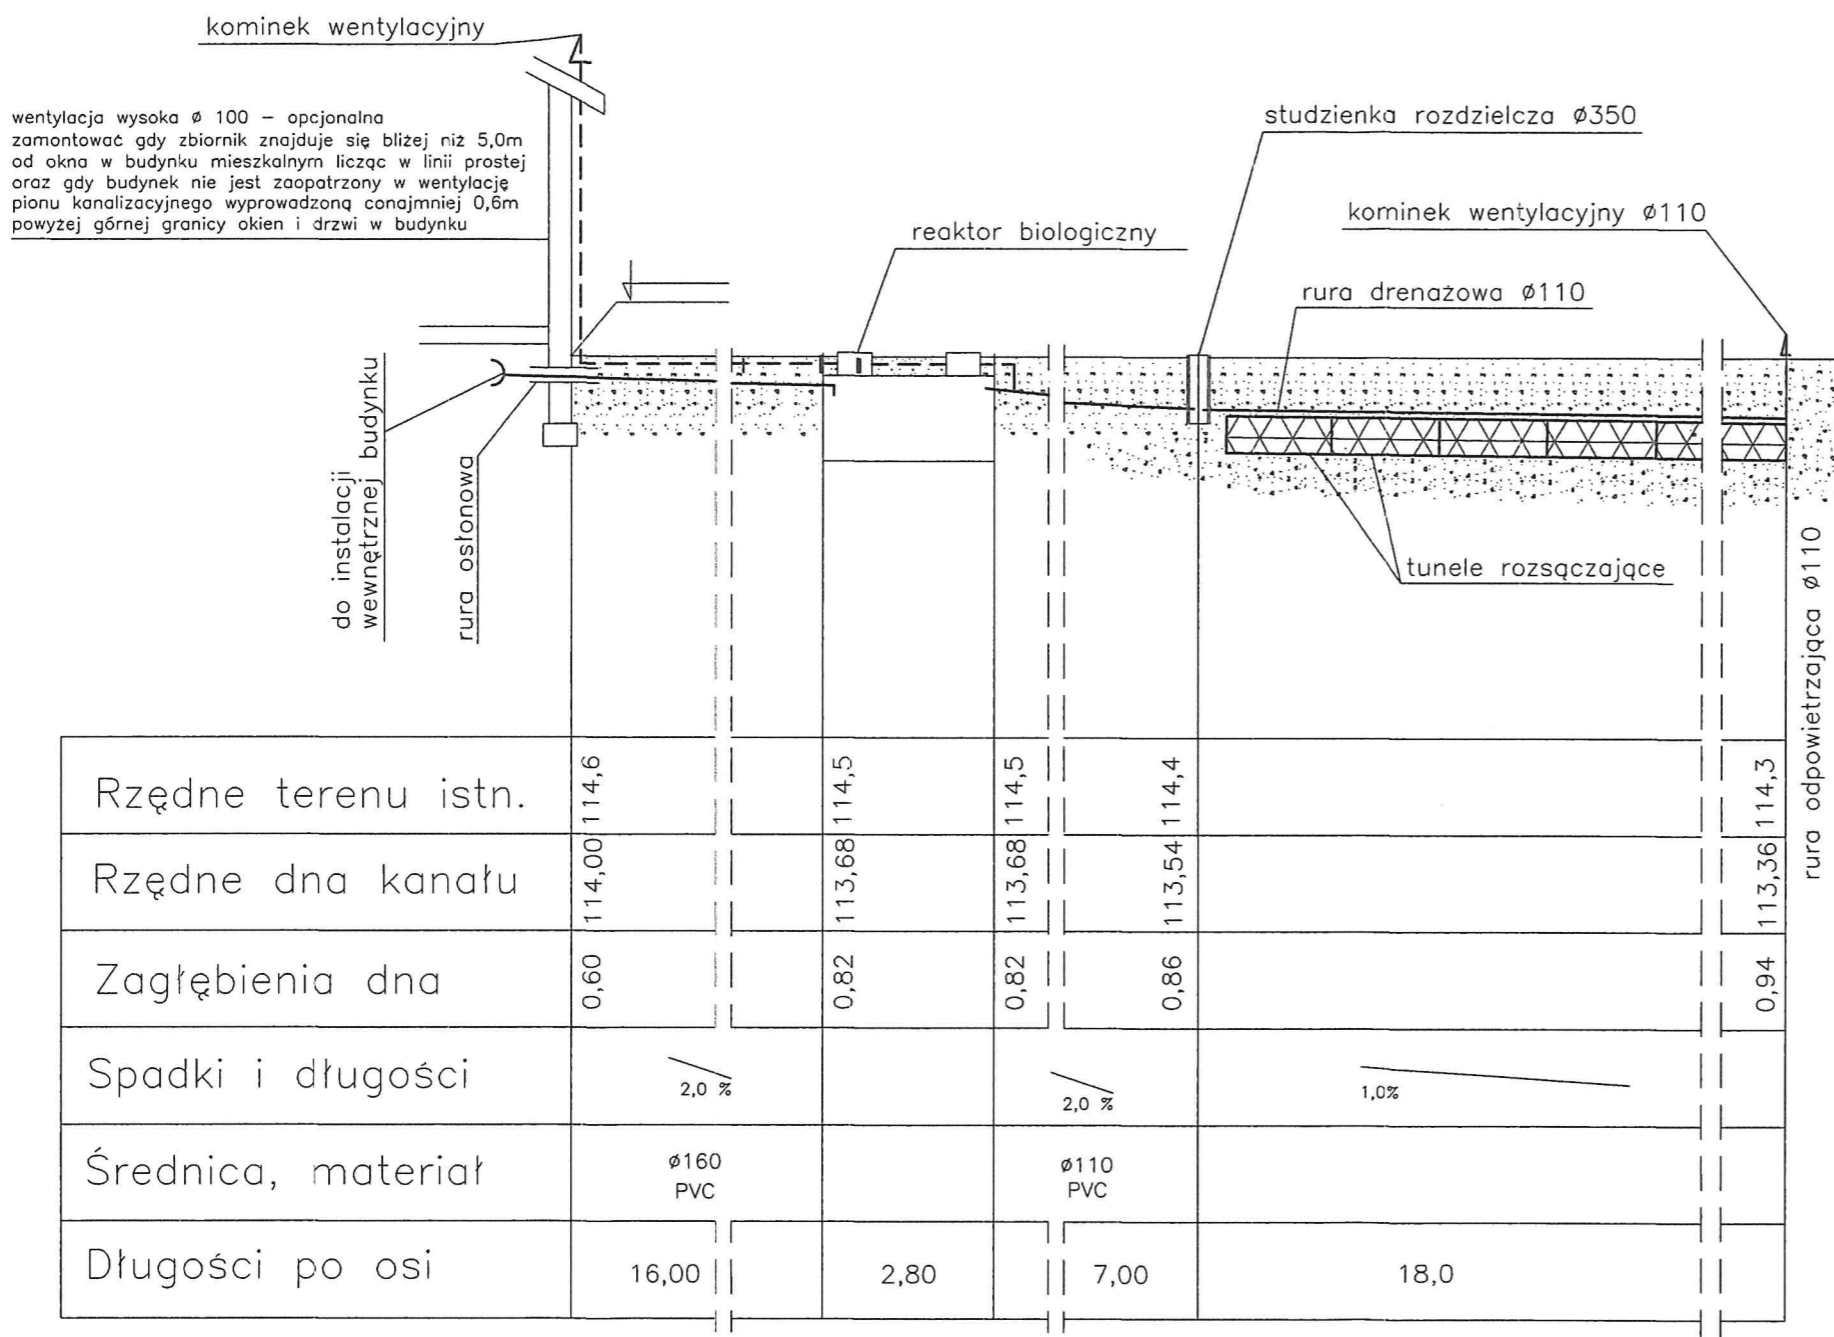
kominek wentylacyjny

wentylacja wysoka ø 100 – opcjonalna zamontować gdy zbiornik znajduje się bliżej niż 5,0m od okna w budynku mieszkalnym licząc w linii prostej oraz gdy budynek nie jest zaopatrzony w wentylację pionu kanalizacyjnego wyprowadzoną conajmniej 0,6m powyżej górnej granicy okien i drzwi w budynku

studzienka rozdzielcza ø350

kominek wentylacyjny ø110

reaktor biologiczny

rura drenażowa ø110

do instalacji wewnętrznej budynku

rura osłonowa

tunele rozsączające

rura odpowietrzająca ø110

| Rzędne terenu istn. | 114,6 | 114,5 | 114,5 | 114,4 | 114,3 |
|---|---|---|---|---|---|
| Rzędne dna kanału | 114,00 | 113,68 | 113,68 | 113,54 | 113,36 |
| Zagłębienia dna | 0,60 | 0,82 | 0,82 | 0,86 | 0,94 |
| Spadki i długości | 2,0 % | | 2,0 % | 1,0% | |
| Średnica, materiał | ø160 PVC | | ø110 PVC | | |
| Długości po osi | 16,00 | 2,80 | 7,00 | 18,0 | |